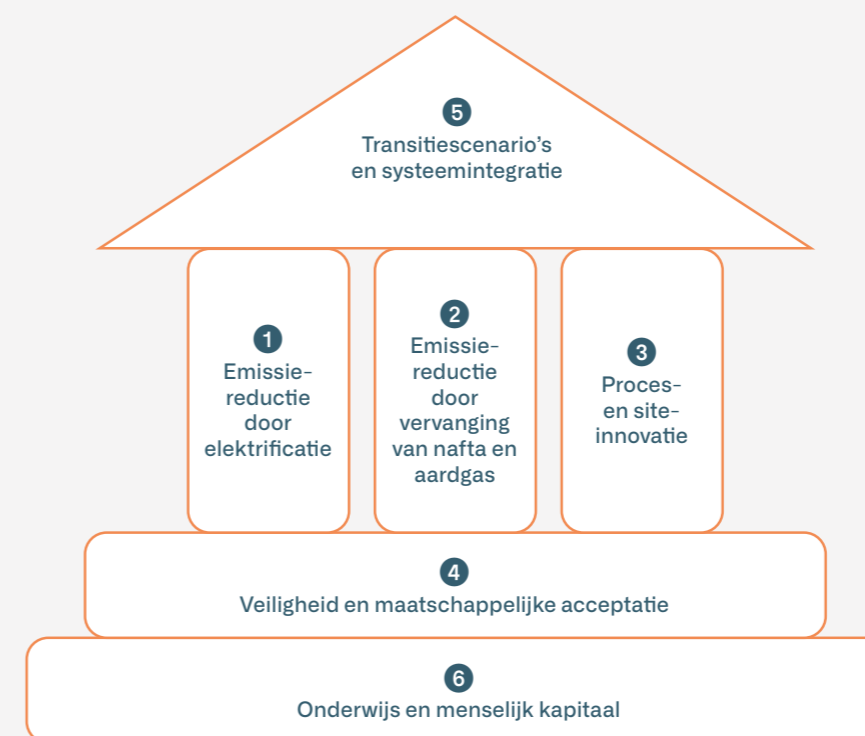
5
Transitiescenario's en systeemintegratie

1
Emissie-reductie door elektrificatie

2
Emissie-reductie door vervanging van nafta en aardgas

3
Proces- en site-innovatie

4
Veiligheid en maatschappelijke acceptatie

6
Onderwijs en menselijk kapitaal